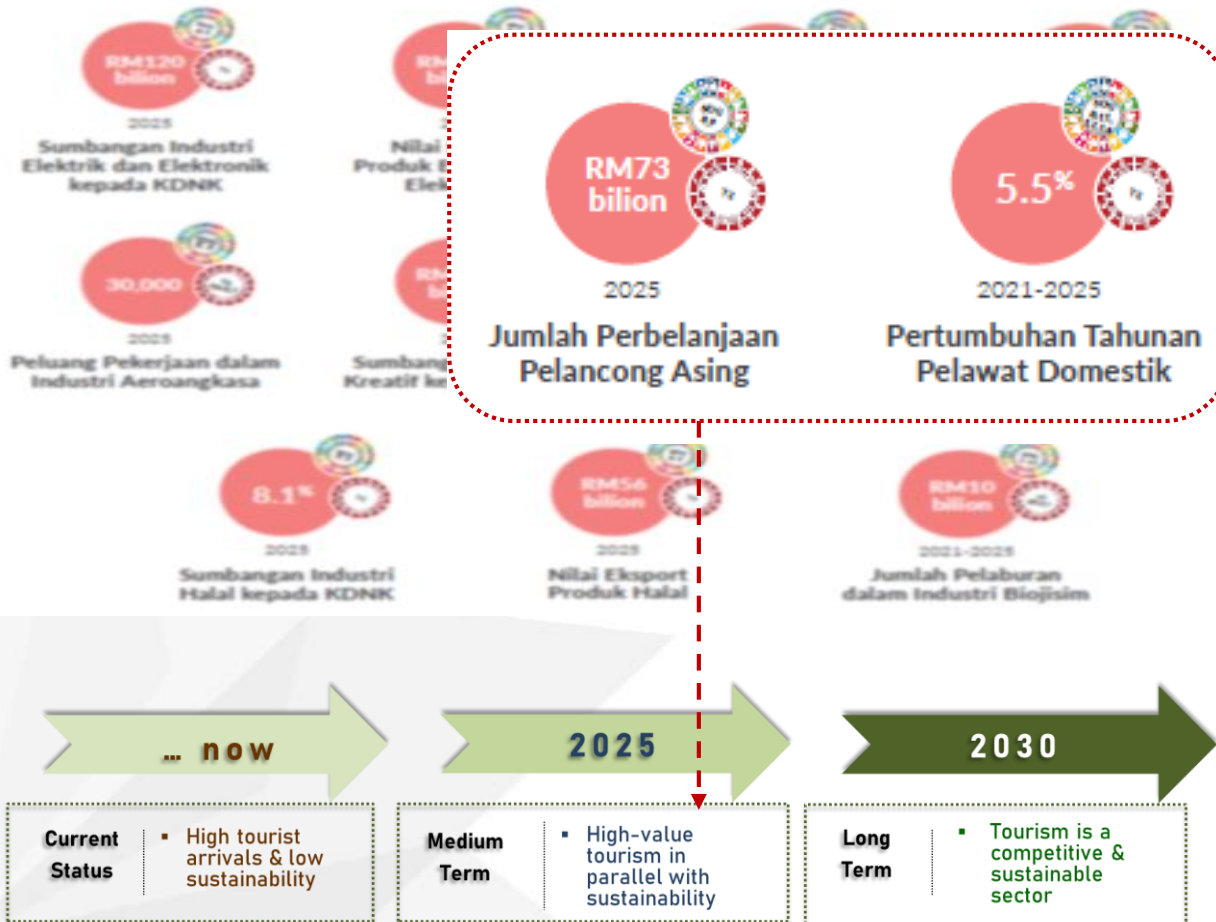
RM120 bilion

2025

Sumbangan Industri Elektrik dan Elektronik kepada KDNK

Nilai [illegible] Produk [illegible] Elek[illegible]

30,000

2025

Peluang Pekerjaan dalam Industri Aeroangkasa

Sumbang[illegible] Kreatif k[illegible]

RM73 bilion

2025

Jumlah Perbelanjaan Pelancong Asing

5.5%

2021-2025

Pertumbuhan Tahunan Pelawat Domestik

8.1%

2025

Sumbangan Industri Halal kepada KDNK

RM56 bilion

2025

Nilai Eksport Produk Halal

RM10 bilion

2021-2025

Jumlah Pelaburan dalam Industri Biojisim

... now

2025

2030

Current Status

High tourist arrivals & low sustainability

Medium Term

High-value tourism in parallel with sustainability

Long Term

Tourism is a competitive & sustainable sector